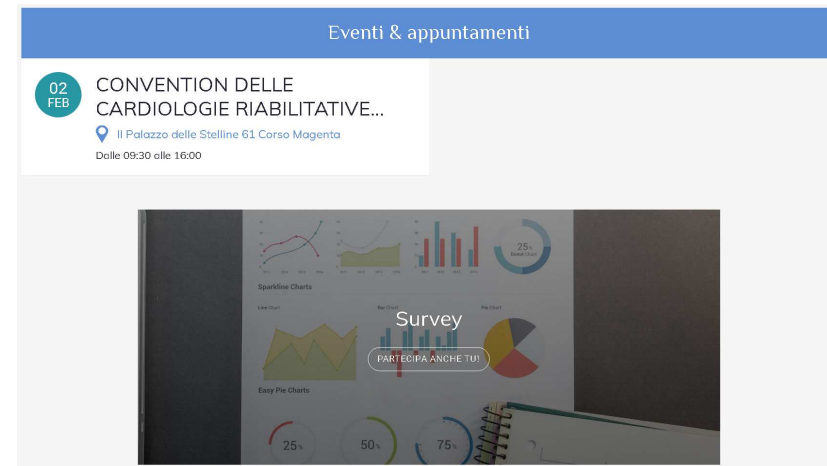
Eventi & appuntamenti

02
FEB

CONVENTION DELLE CARDIOLOGIE RIABILITATIVE...

Il Palazzo delle Stelline 61 Corso Magenta

Dalle 09:30 alle 16:00

25%

Sparkline Charts

Line Chart

Bar Chart

Pie Chart

Survey

PARTECIPA ANCHE TU!

Easy Pie Charts

25%

50%

75%